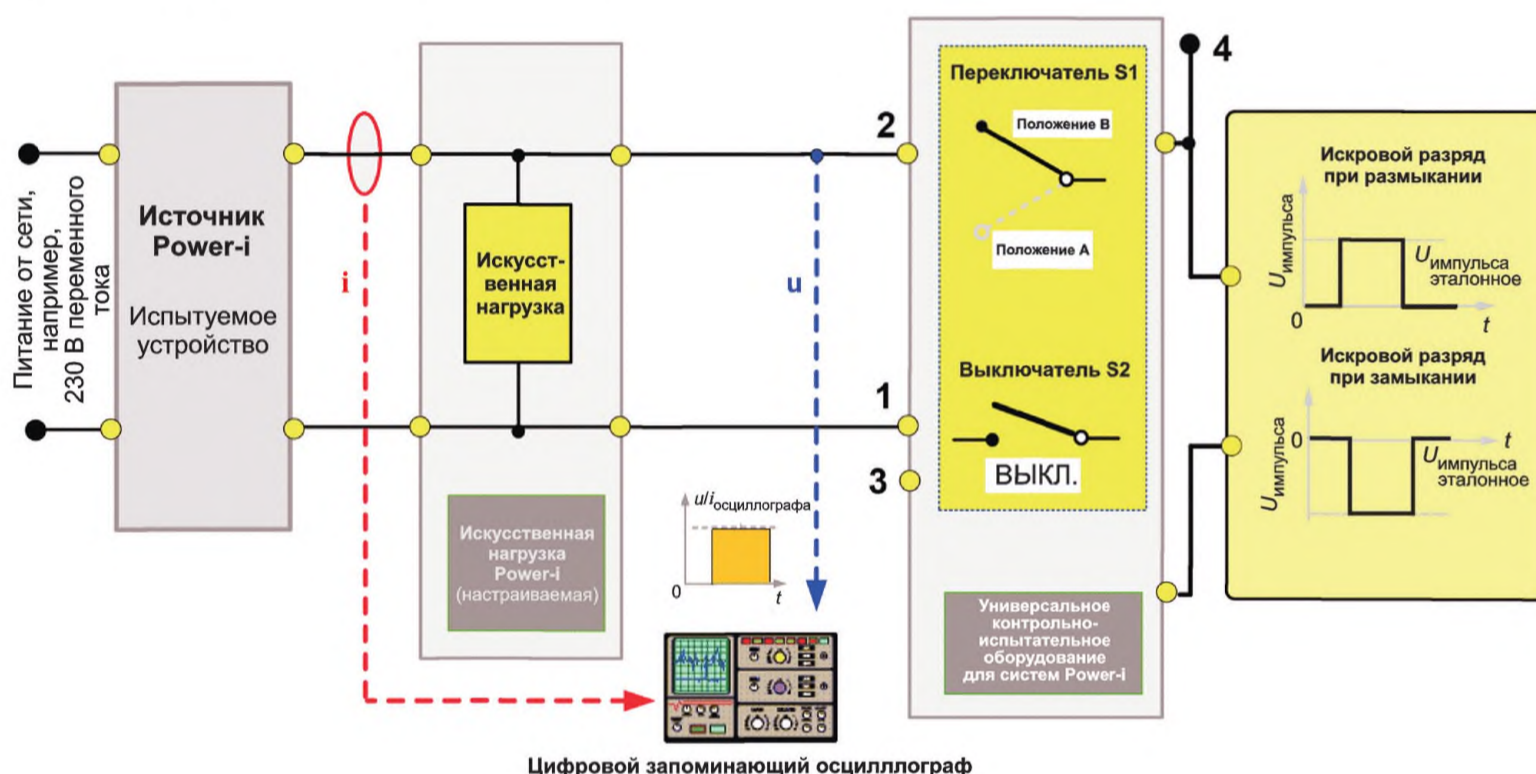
Питание от сети, например, 230 В переменного тока

Источник Power-i

Испытуемое устройство

i

Искусственная нагрузка

u

Искусственная нагрузка Power-i (настраиваемая)

$u/i_{осциллографа}$

0

$t$

Цифровой запоминающий осцилллограф

2

1

3

Переключатель S1

Положение В

Положение А

Выключатель S2

ВЫКЛ.

Универсальное контрольно-испытательное оборудование для систем Power-i

4

Искровой разряд при размыкании

$U_{импульса}$

$U_{импульса\ эталонное}$

0

$t$

Искровой разряд при замыкании

$U_{импульса}$

0

$t$

$U_{импульса\ эталонное}$